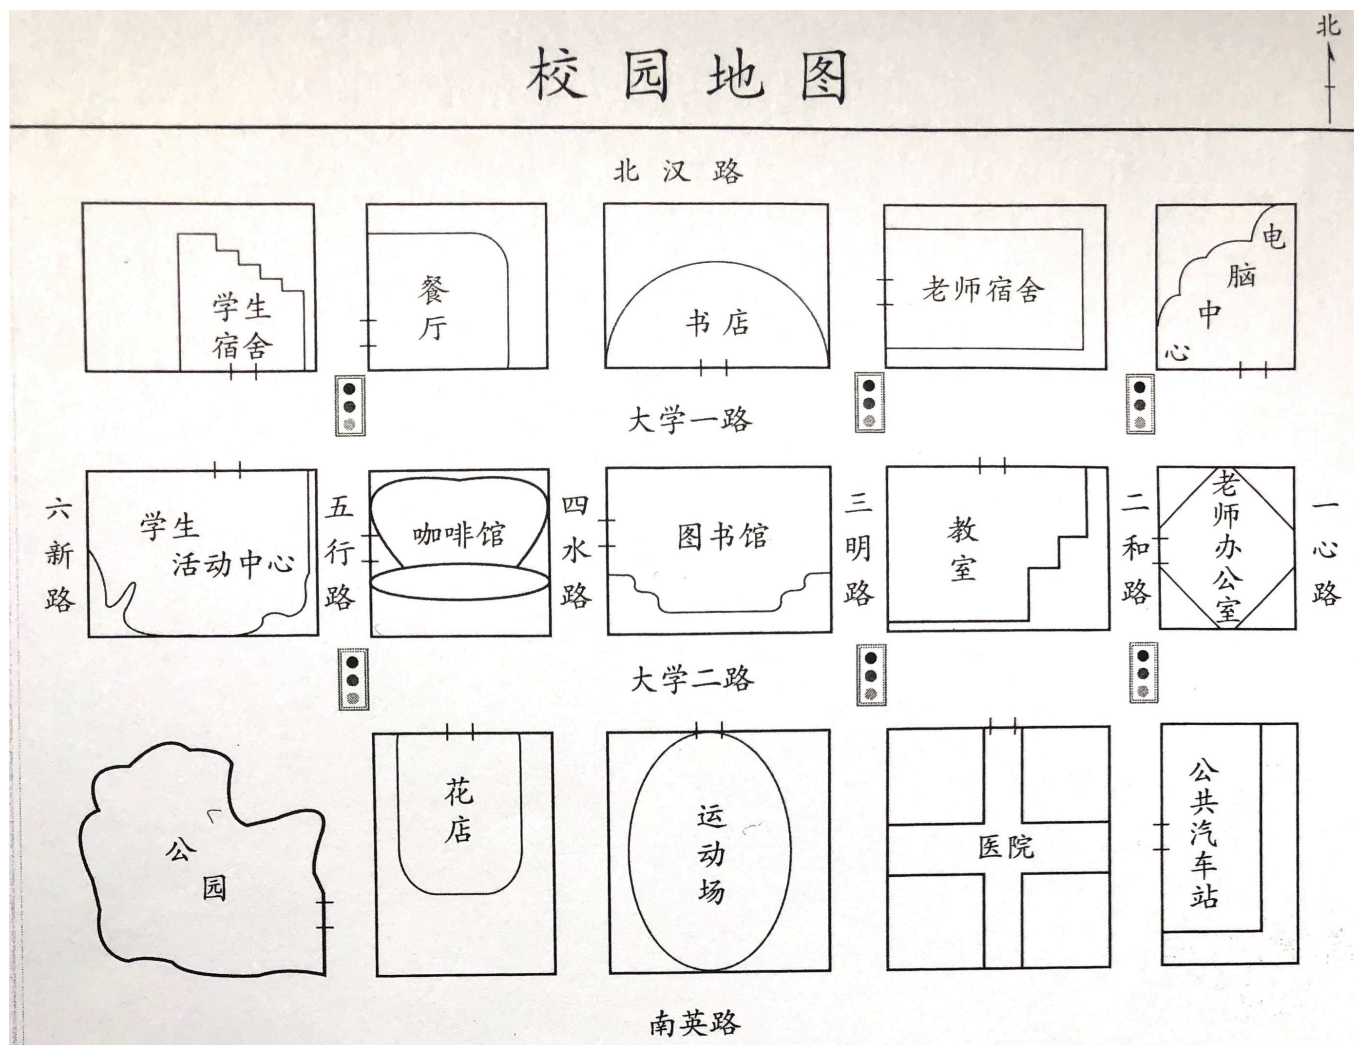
校园地图

北

北汉路

学生宿舍

餐厅

书店

老师宿舍

电脑中心

大学一路

六新路

学生活动中心

五行路

咖啡馆

四水路

图书馆

三明路

教室

二和路

老师办公室

一心路

大学二路

公园

花店

运动场

医院

公共汽车站

南英路